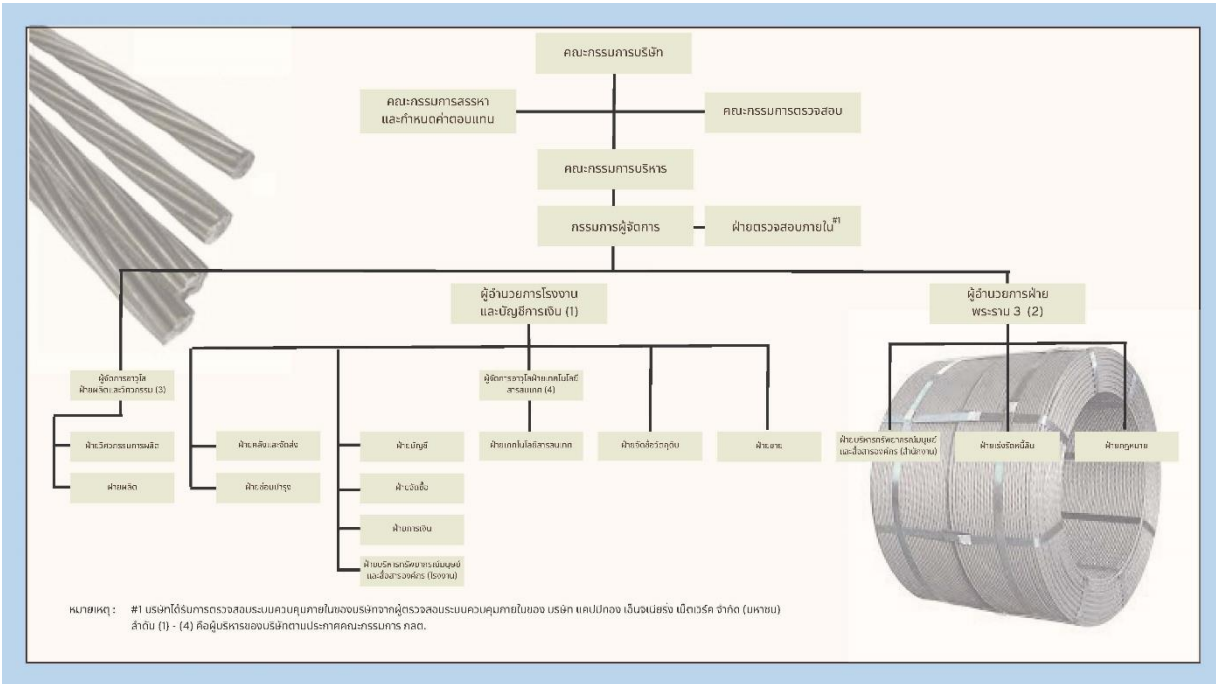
คณะกรรมการบริษัท

คณะกรรมการสรรหา และกำหนดค่าตอบแทน

คณะกรรมการตรวจสอบ

คณะกรรมการบริหาร

กรรมการผู้จัดการ

ฝ่ายตรวจสอบภายใน$^{#1}$

ผู้อำนวยการโรงงาน และบัญชีการเงิน (1)

ผู้อำนวยการฝ่าย พระราม 3 (2)

ผู้จัดการอาวุโส ฝ่ายผลิตและวิศวกรรม (3)

ฝ่ายวิศวกรรมการผลิต

ฝ่ายผลิต

ฝ่ายคลังและจัดส่ง

ฝ่ายซ่อมบำรุง

ฝ่ายบัญชี

ฝ่ายจัดซื้อ

ฝ่ายการเงิน

ฝ่ายบริหารทรัพยากรมนุษย์ และสิ่งอำนวยความสะดวก (โรงงาน)

ผู้จัดการอาวุโสฝ่ายเทคโนโลยี สารสนเทศ (4)

ฝ่ายเทคโนโลยีสารสนเทศ

ฝ่ายจัดการวัตถุดิบ

ฝ่ายขาย

ฝ่ายบริหารทรัพยากรมนุษย์ และสิ่งอำนวยความสะดวก (สำนักงาน)

ฝ่ายเร่งรัดหนี้สิน

ฝ่ายกฎหมาย

หมายเหตุ : #1 บริษัทได้รับการตรวจสอบระบบควบคุมภายในของบริษัทจากผู้ตรวจสอบระบบควบคุมภายในของ บริษัท แคปปิตอล เอ็นจิเนียริ่ง เน็ตเวิร์ค จำกัด (มหาชน)
ลำดับ (1) - (4) คือผู้บริหารของบริษัทตามประกาศคณะกรรมการ กลต.